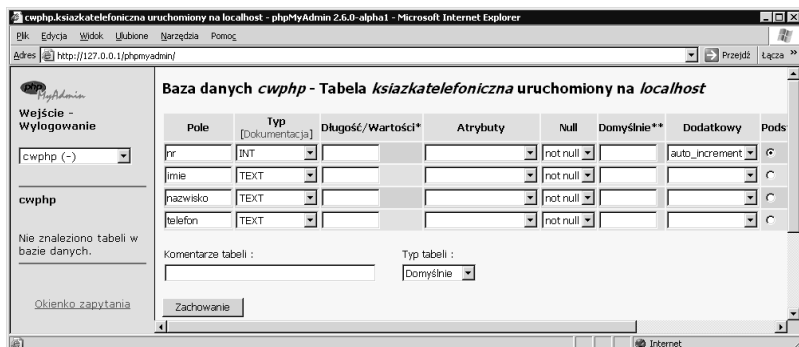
cwphp.ksiazkatelefoniczna uruchomiony na localhost - phpMyAdmin 2.6.0-alpha1 - Microsoft Internet Explorer

Plik Edycja Widok Ulubione Narzędzia Pomoc

Adres http://127.0.0.1/phpmyadmin/ Przejdź Łącza »

phpMyAdmin

Wejście - Wylogowanie

cwphp (-)

cwphp

Nie znaleziono tabeli w bazie danych.

Okienko zapytania

Baza danych *cwphp* - Tabela *ksiazkatelefoniczna* uruchomiony na *localhost*

| Pole | Typ [Dokumentacja] | Długość/Wartości* | Atrybuty | Null | Domyślnie** | Dodatkowy | Pods |
|---|---|---|---|---|---|---|---|
| nr | INT | | | not null | | auto_increment | |
| imie | TEXT | | | not null | | | |
| nazwisko | TEXT | | | not null | | | |
| telefon | TEXT | | | not null | | | |

Komentarze tabeli :

Typ tabeli :
Domyślnie

Zachowanie

Internet